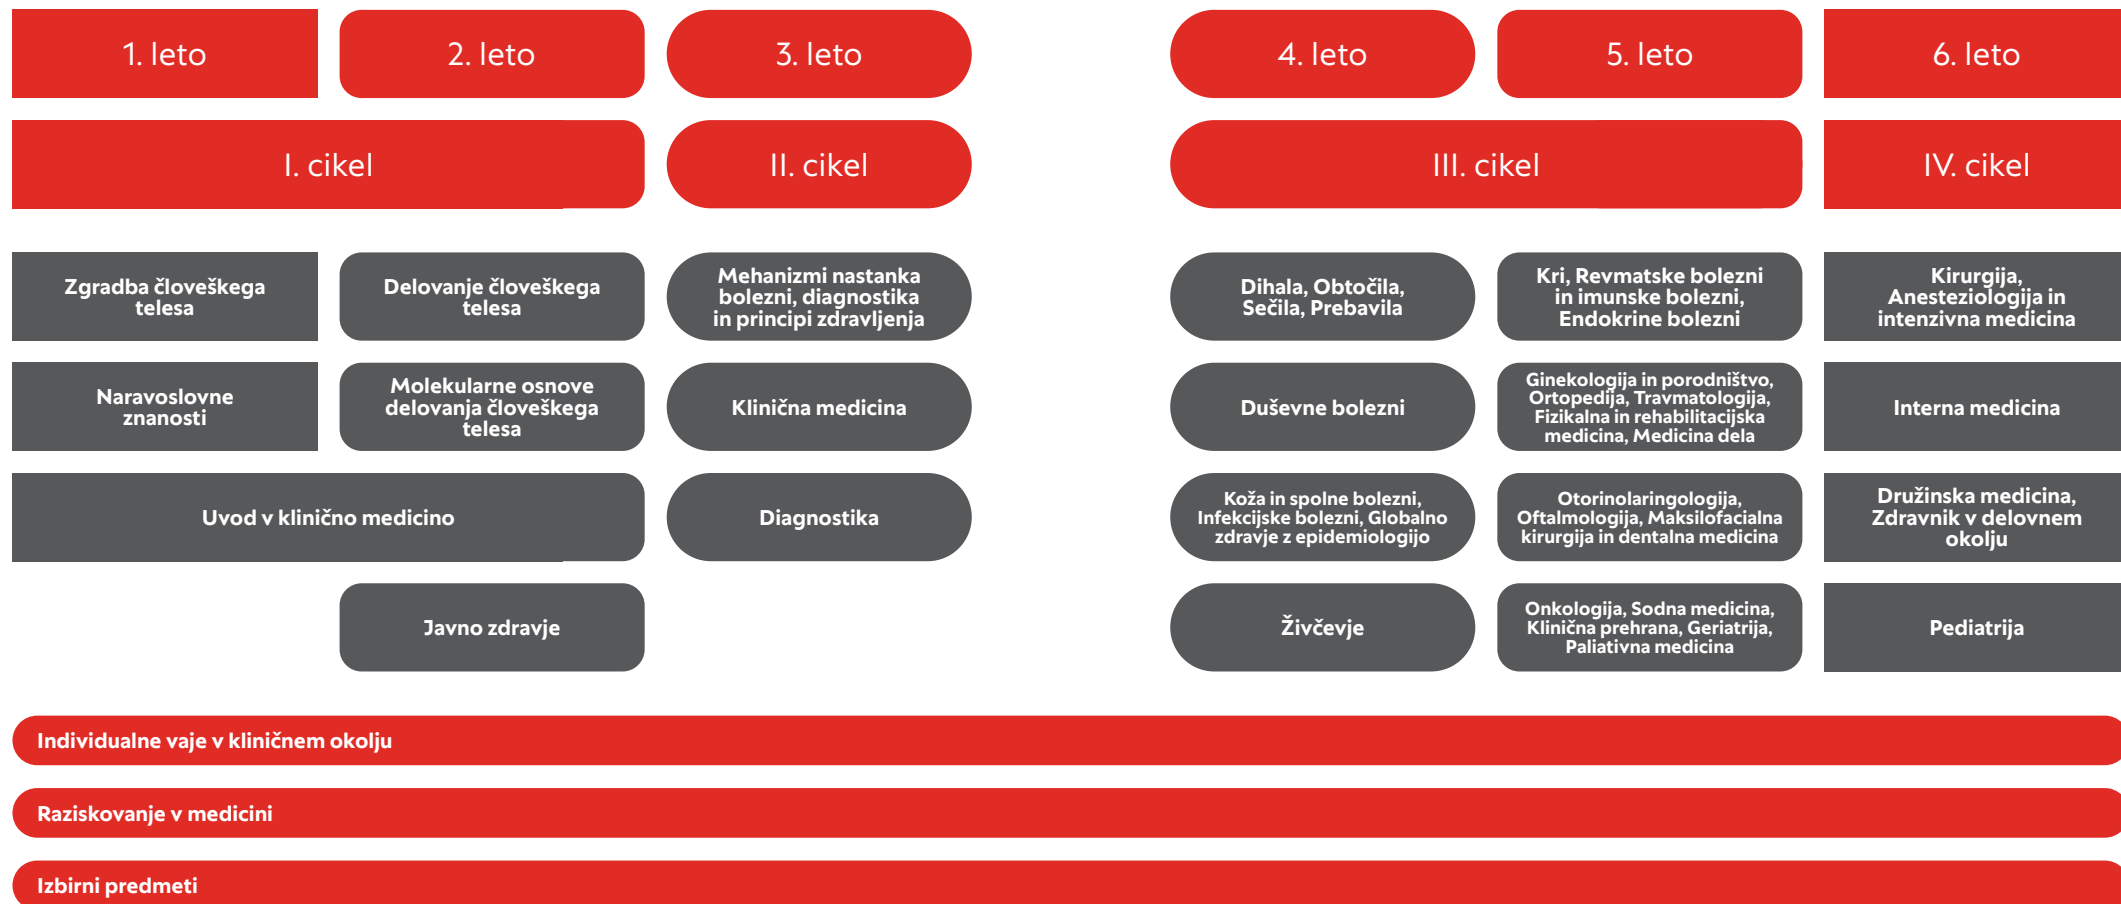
1. leto

2. leto

3. leto

4. leto

5. leto

6. leto

I. cikel

II. cikel

III. cikel

IV. cikel

Zgradba človeškega telesa

Delovanje človeškega telesa

Mehanizmi nastanka bolezni, diagnostika in principi zdravljenja

Dihala, Obtočila, Sečila, Prebavila

Kri, Revmatske bolezni in imunske bolezni, Endokrine bolezni

Kirurgija, Anesteziologija in intenzivna medicina

Naravoslovne znanosti

Molekularne osnove delovanja človeškega telesa

Klinična medicina

Duševne bolezni

Ginekologija in porodništvo, Ortopedija, Travmatologija, Fizikalna in rehabilitacijska medicina, Medicina dela

Interna medicina

Uvod v klinično medicino

Diagnostika

Koža in spolne bolezni, Infekcijske bolezni, Globalno zdravje z epidemiologijo

Otorinolaringologija, Oftalmologija, Maksilofacialna kirurgija in dentalna medicina

Družinska medicina, Zdravnik v delovnem okolju

Javno zdravje

Živčevje

Onkologija, Sodna medicina, Klinična prehrana, Geriatrija, Paliativna medicina

Pediatrija

Individualne vaje v kliničnem okolju

Raziskovanje v medicini

Izbirni predmeti